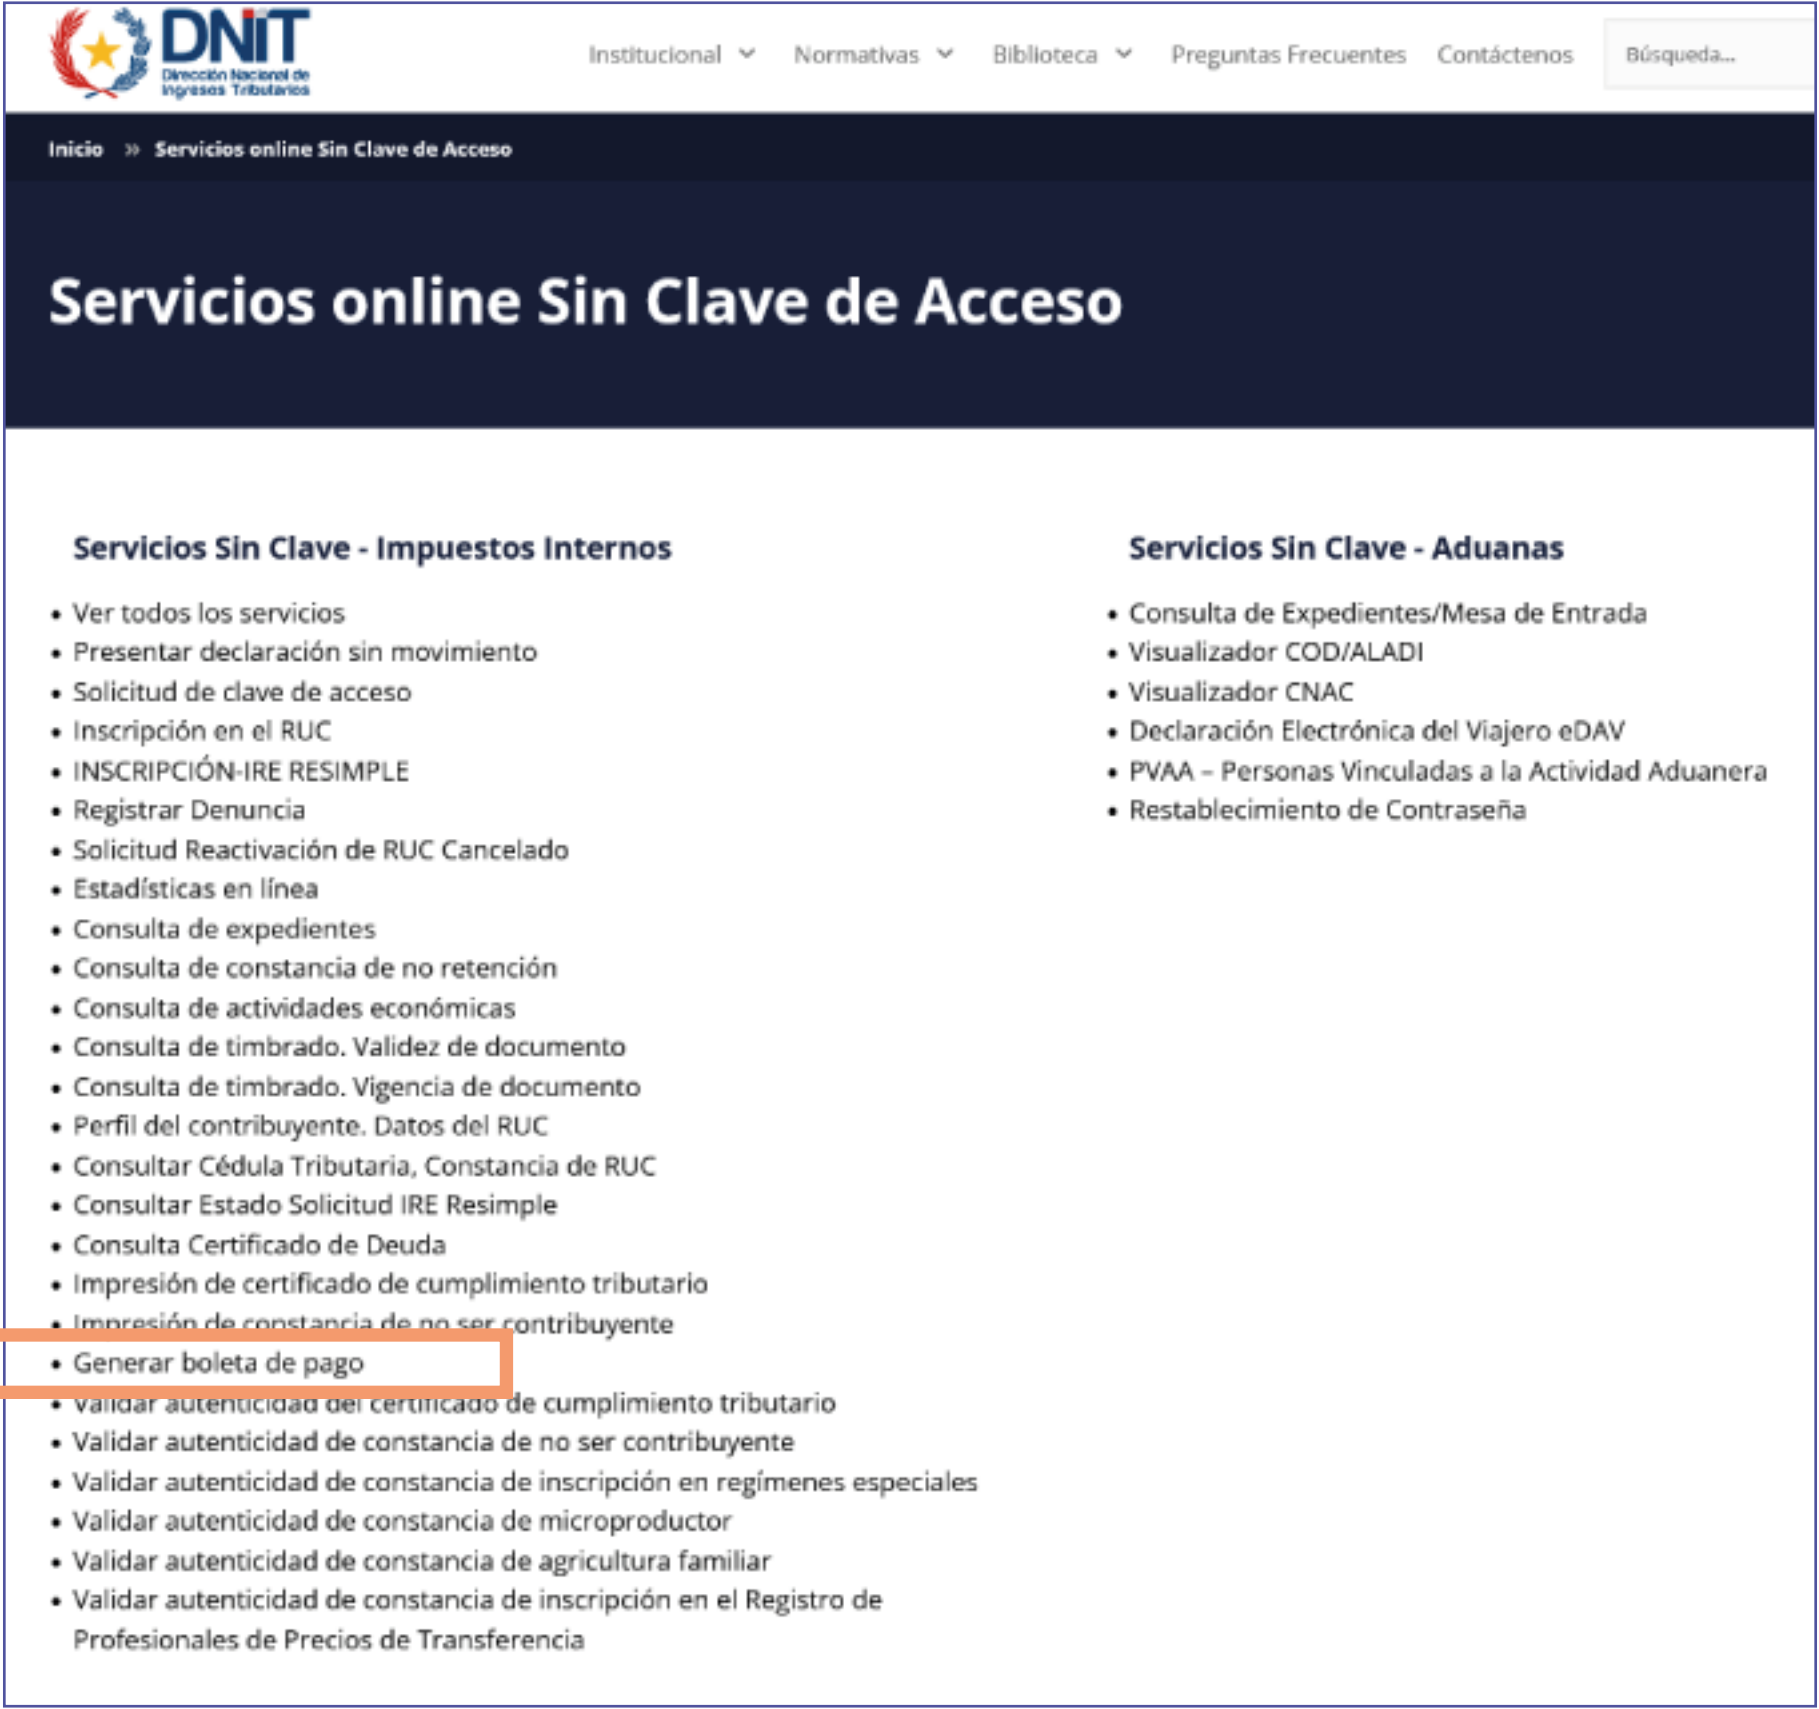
DNIT
Dirección Nacional de Ingresos Tributarios

Institucional Normativas Biblioteca Preguntas Frecuentes Contáctenos Búsqueda...

Inicio » Servicios online Sin Clave de Acceso

Servicios online Sin Clave de Acceso

Servicios Sin Clave - Impuestos Internos

- Ver todos los servicios
- Presentar declaración sin movimiento
- Solicitud de clave de acceso
- Inscripción en el RUC
- INSCRIPCIÓN-IRE RESIMPLE
- Registrar Denuncia
- Solicitud Reactivación de RUC Cancelado
- Estadísticas en línea
- Consulta de expedientes
- Consulta de constancia de no retención
- Consulta de actividades económicas
- Consulta de timbrado. Validez de documento
- Consulta de timbrado. Vigencia de documento
- Perfil del contribuyente. Datos del RUC
- Consultar Cédula Tributaria, Constancia de RUC
- Consultar Estado Solicitud IRE Resimple
- Consulta Certificado de Deuda
- Impresión de certificado de cumplimiento tributario
- Impresión de constancia de no ser contribuyente
- Generar boleta de pago
- Validar autenticidad del certificado de cumplimiento tributario
- Validar autenticidad de constancia de no ser contribuyente
- Validar autenticidad de constancia de inscripción en regímenes especiales
- Validar autenticidad de constancia de microproductor
- Validar autenticidad de constancia de agricultura familiar
- Validar autenticidad de constancia de inscripción en el Registro de Profesionales de Precios de Transferencia

Servicios Sin Clave - Aduanas

- Consulta de Expedientes/Mesa de Entrada
- Visualizador COD/ALADI
- Visualizador CNAC
- Declaración Electrónica del Viajero eDAV
- PVAA – Personas Vinculadas a la Actividad Aduanera
- Restablecimiento de Contraseña